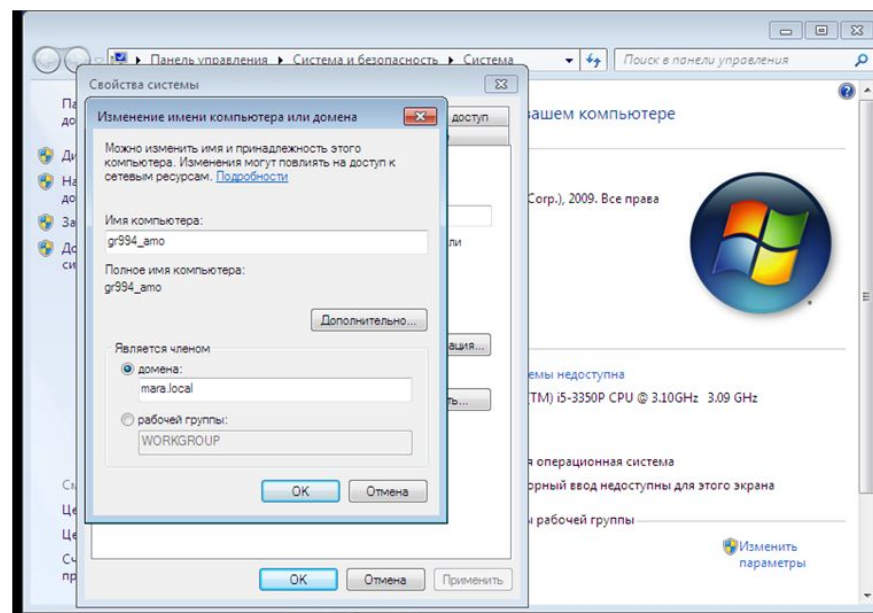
▸ Панель управления ▸ Система и безопасность ▸ Система
Поиск в панели управления

Свойства системы

Изменение имени компьютера или домена

Можно изменить имя и принадлежность этого компьютера. Изменения могут повлиять на доступ к сетевым ресурсам. Подробности

Имя компьютера:
gr994_amo

Полное имя компьютера:
gr994_amo

Дополнительно...

Является членом
домена:
mara.local
рабочей группы:
WORKGROUP

OK Отмена

доступ
ашем компьютере
Corp.), 2009. Все права
ли
ация...
ть...
емы недоступна
TM) i5-3350P CPU @ 3.10GHz 3.09 GHz
я операционная система
орный ввод недоступны для этого экрана
и рабочей группы
Изменить параметры

OK Отмена Применить